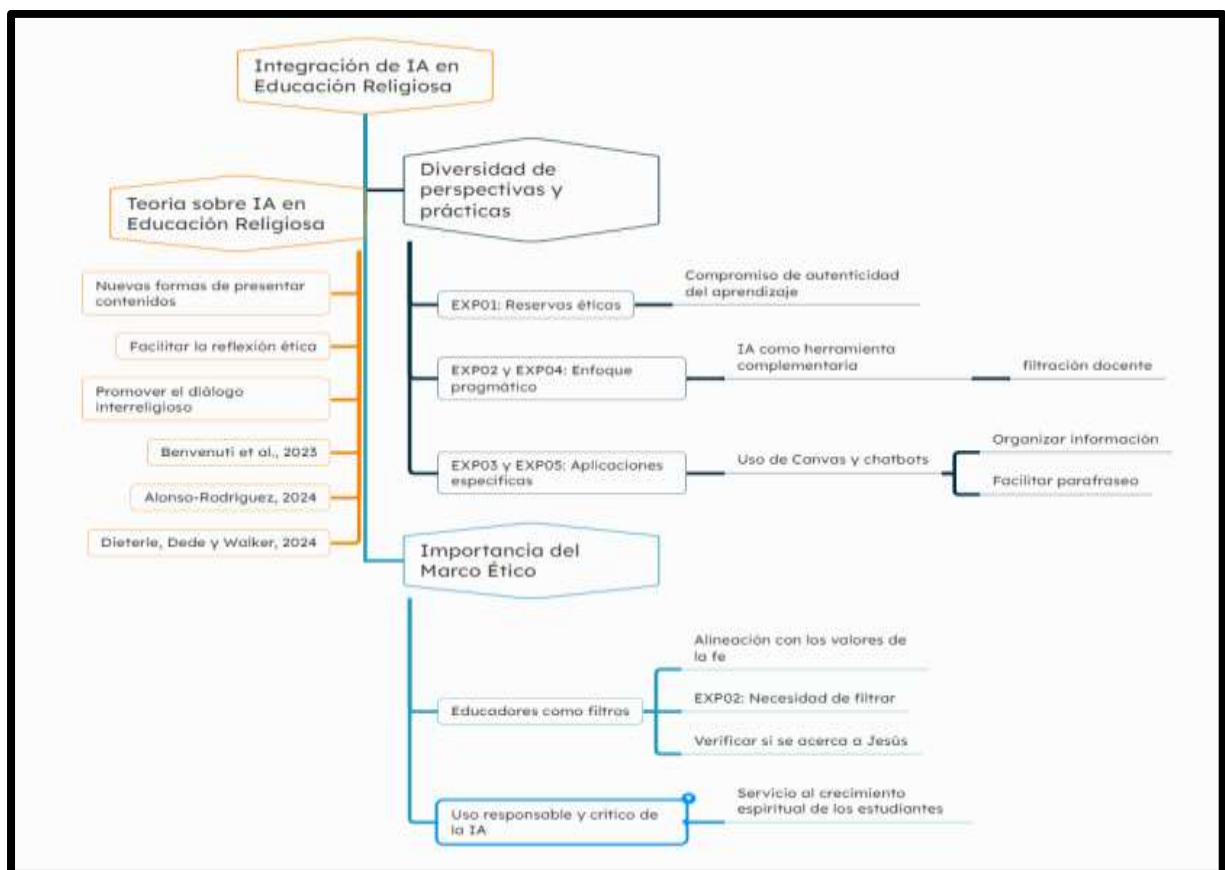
Integración de IA en Educación Religiosa

Teoria sobre IA en Educación Religiosa

Nuevas formas de presentar contenidos

Facilitar la reflexión ética

Promover el diálogo interreligioso

Benvenuti et al., 2023

Alonso-Rodriguez, 2024

Dieterle, Dede y Walker, 2024

Diversidad de perspectivas y prácticas

EXP01: Reservas éticas

Compromiso de autenticidad del aprendizaje

EXP02 y EXP04: Enfoque pragmático

IA como herramienta complementaria

filtración docente

EXP03 y EXP05: Aplicaciones especificas

Uso de Canvas y chatbots

Organizar información

Facilitar parafraseo

Importancia del Marco Ético

Educadores como filtros

Alineación con los valores de la fe

EXP02: Necesidad de filtrar

Verificar si se acerca a Jesús

Uso responsable y critico de la IA

Servicio al crecimiento espiritual de los estudiantes